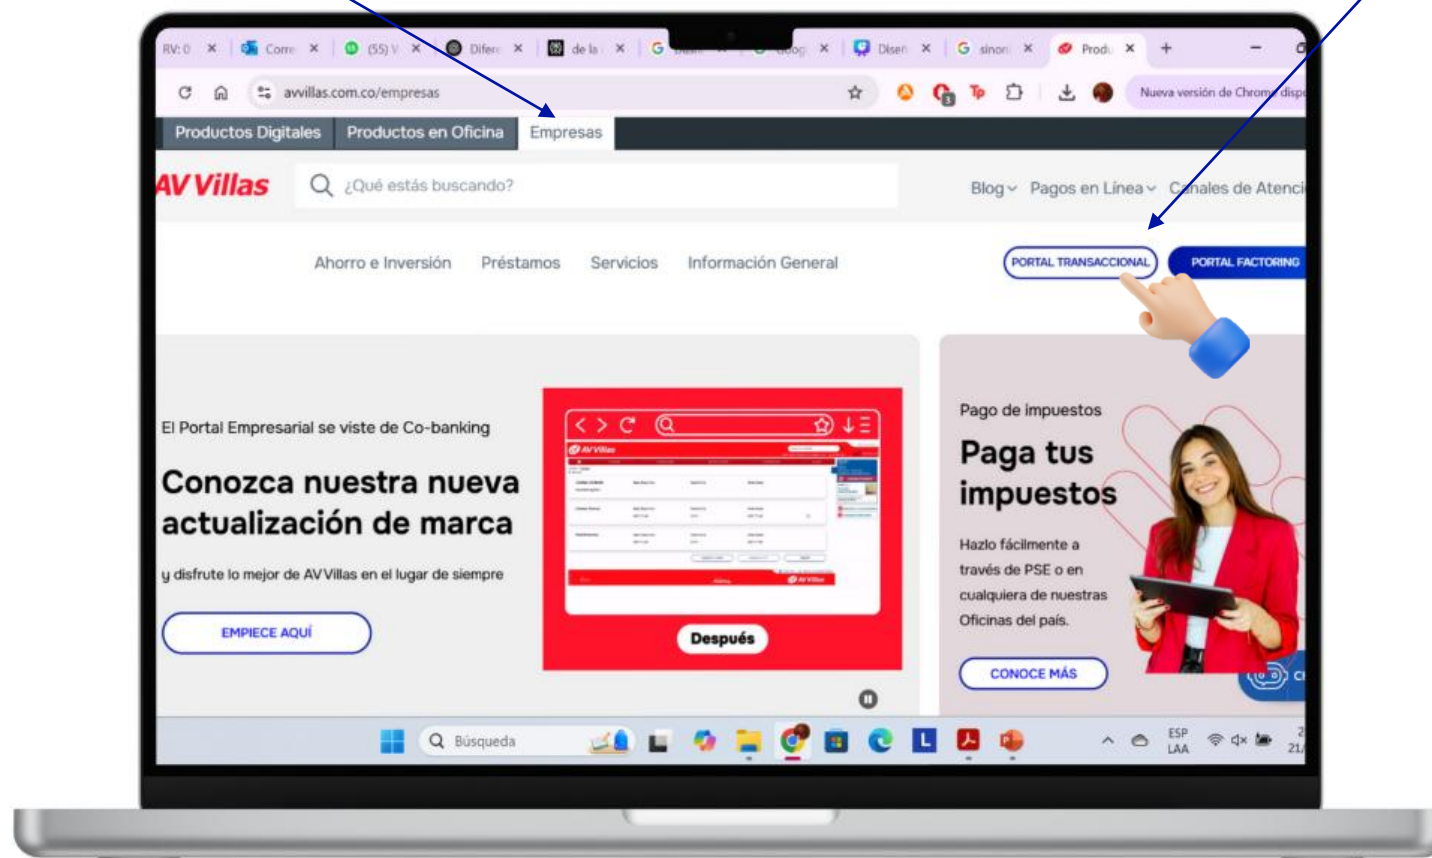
RV: 0 ✕ Corr ✕ (55) ✕ Difer ✕ de la ✕ G ✕ G diag ✕ Diseñ ✕ G sinon ✕ Produ ✕ +

awvillas.com.co/empresas

Nueva versión de Chrome dispo

Productos Digitales Productos en Oficina Empresas

AV Villas ¿Qué estás buscando?

Blog Pagos en Línea Canales de Atenci

Ahorro e Inversión Préstamos Servicios Información General

PORTAL TRANSACCIONAL PORTAL FACTORING

El Portal Empresarial se viste de Co-banking

Conozca nuestra nueva actualización de marca

y disfrute lo mejor de AV Villas en el lugar de siempre

EMPIECE AQUÍ

AV Villas

Después

Pago de impuestos

Paga tus impuestos

Hazlo fácilmente a través de PSE o en cualquiera de nuestras Oficinas del país.

CONOCE MÁS

Búsqueda

ESP LAA

21/